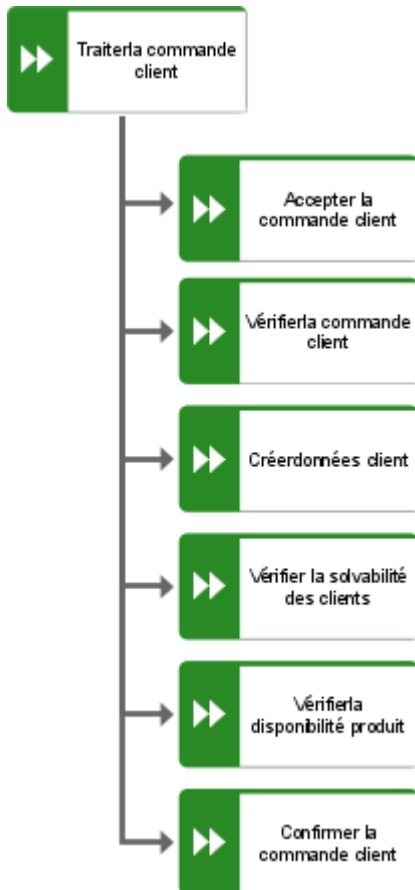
Traiterla commande client

Accepter la commande client

Vérifierla commande client

Créerdonnées client

Vérifier la solvabilité des clients

Vérifierla disponibilité produit

Confirmer la commande client